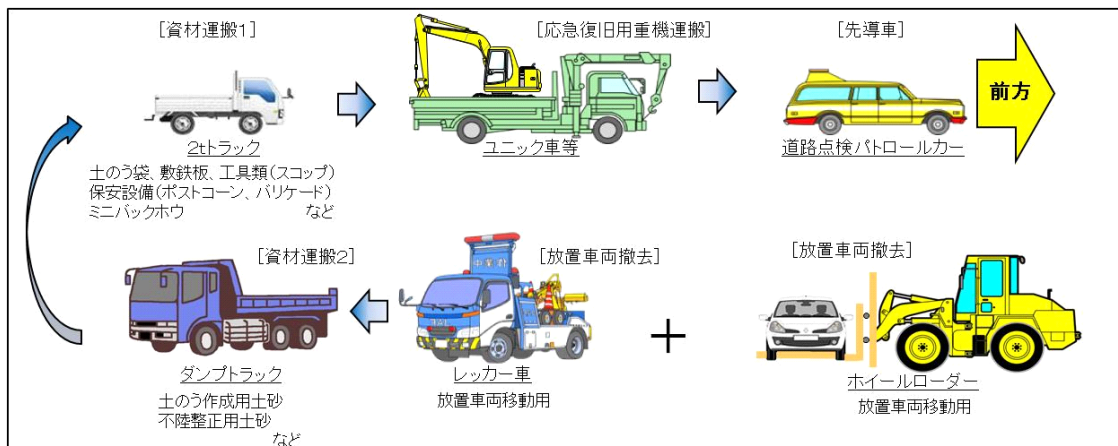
[資材運搬1]

2tトラック
土のう袋、敷鉄板、工具類(スコップ)
保安設備(ポストコーン、バリケード)
ミニバックホウ など

[応急復旧用重機運搬]

ユニック車等

[先導車]

道路点検パトロールカー

前方

[資材運搬2]

ダンプトラック
土のう作成用土砂
不陸整正用土砂
など

[放置車両撤去]

中央道

レッカー車
放置車両移動用

+

[放置車両撤去]

ホイールローダー
放置車両移動用